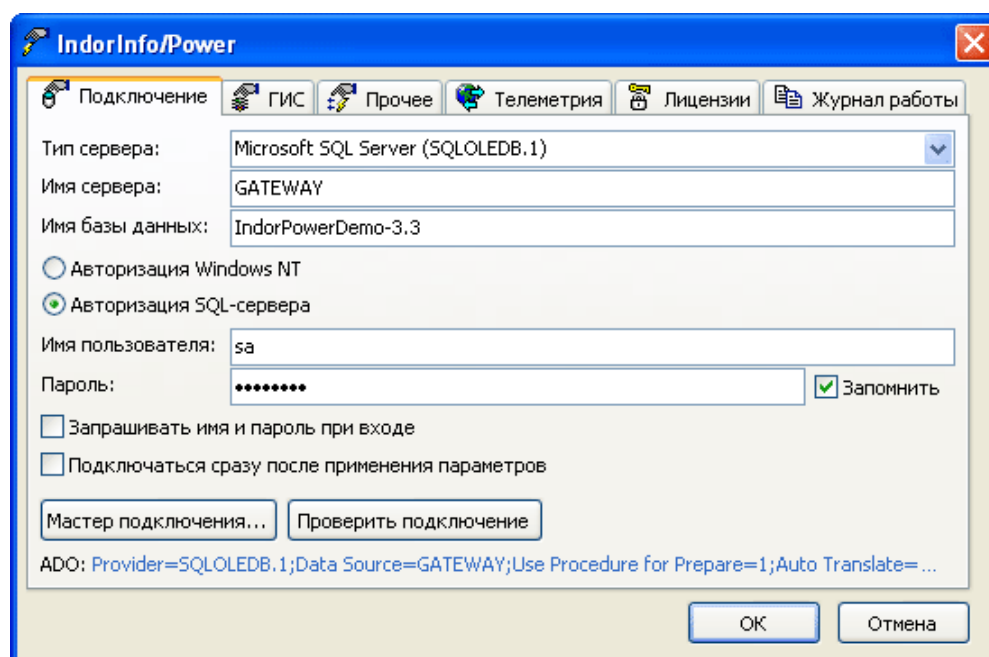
IndorInfo/Power

Подключение | ГИС | Прочее | Телеметрия | Лицензии | Журнал работы

Тип сервера: Microsoft SQL Server (SQLOLEDB.1)

Имя сервера: GATEWAY

Имя базы данных: IndorPowerDemo-3.3

Авторизация Windows NT

Авторизация SQL-сервера

Имя пользователя: sa

Пароль: •••••••••

Запомнить

Запрашивать имя и пароль при входе

Подключаться сразу после применения параметров

Мастер подключения...

Проверить подключение

ADO: Provider=SQLOLEDB.1;Data Source=GATEWAY;Use Procedure for Prepare=1;Auto Translate=...

OK

Отмена